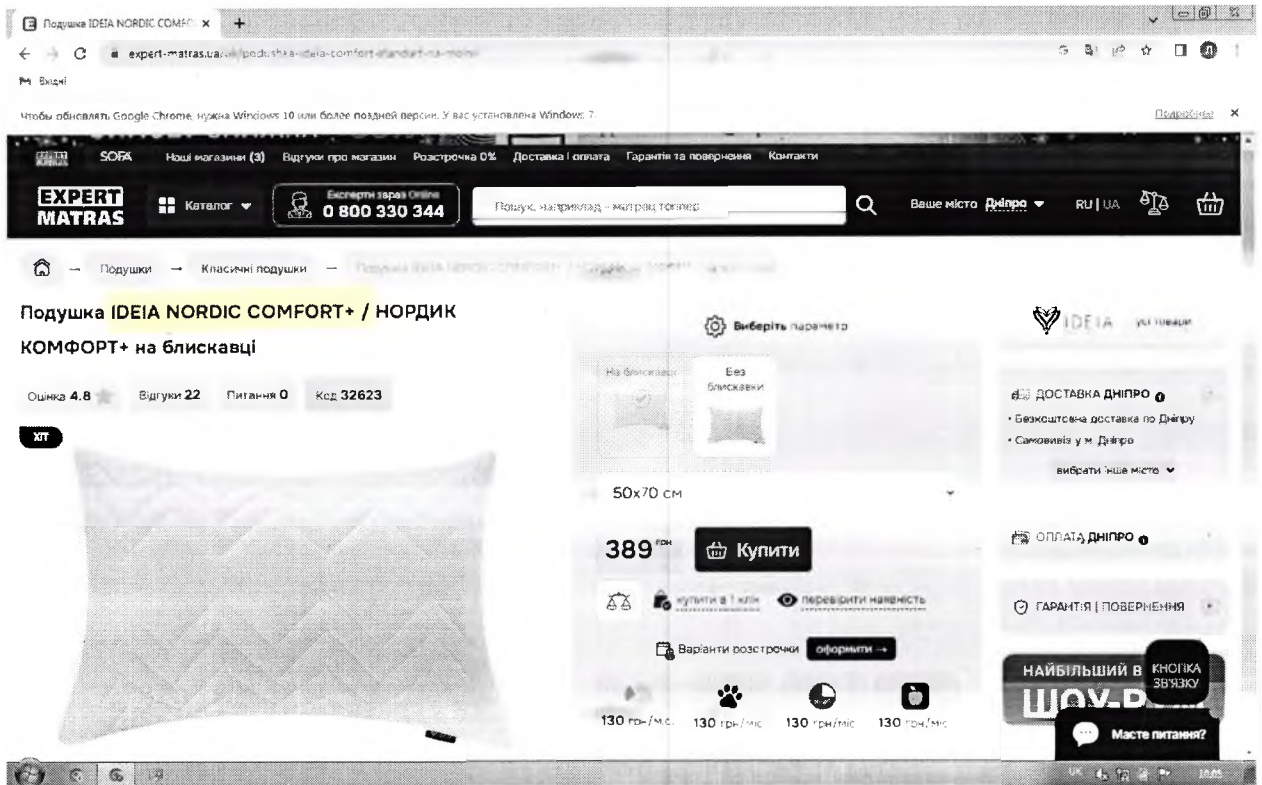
Подушка IDEIA NORDIC COMF ×

expert-matras.ua/uk/podushka-ideia-comfort-standart-na-molni

Вхідні

Чтобы обновлять Google Chrome, нужна Windows 10 или более поздней версии. У вас установлена Windows 7.

Подробнее ×

SOFA Нові магазини (3) Відгуки про магазин Розстрочка 0% Доставка і оплата Гарантія та повернення Контакти

EXPERT MATRAS Каталог Експерти зараз Online 0 800 330 344 Пошук, наприклад - матрац топпер Ваше місто Дніпро RU | UA

Подушки → Класичні подушки → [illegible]

Подушка IDEIA NORDIC COMFORT+ / НОРДИК КОМФОРТ+ на блискавці

Оцінка 4.8 Відгуки 22 Питання 0 Код 32623

ХІТ

Виберіть параметр

На блискавці

Без блискавки

50x70 см

389 грн

Купити

купити в 1 клік

перевірити наявність

Варіанти розстрочки оформити →

130 грн/міс 130 грн/міс 130 грн/міс 130 грн/міс

IDEIA усі товари

ДОСТАВКА ДНІПРО

• Безкоштовна доставка по Дніпру

• Самовивіз у м. Дніпро

вибрати інше місто

ОПЛАТА ДНІПРО

ГАРАНТІЯ | ПОВЕРНЕННЯ

НАЙБІЛЬШИЙ В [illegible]

ШОУ-Р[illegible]

КНОПКА ЗВ'ЯЗКУ

Маєте питання?